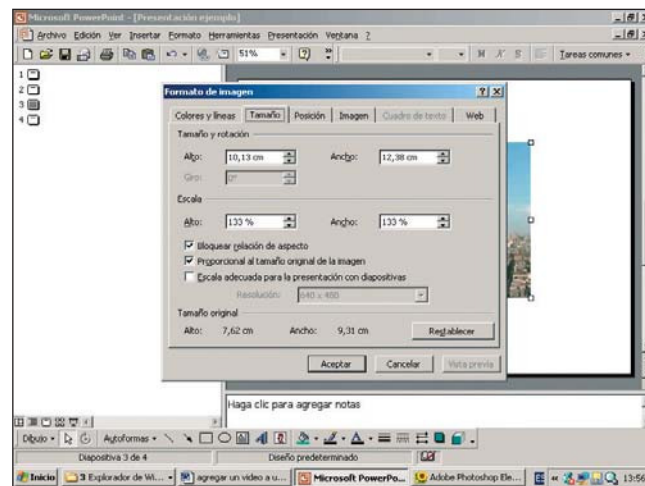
Microsoft PowerPoint - [Presentación ejemplo]

Archivo Edición Ver Insertar Formato Herramientas Presentación Ventana ?

51%

N K S

Tareas comunes

1
2
3
4

Formato de imagen

?

Colores y líneas | Tamaño | Posición | Imagen | Cuadro de texto | Web

Tamaño y rotación

Alto: 10,13 cm

Ancho: 12,38 cm

Giro: 0°

Escala

Alto: 133 %

Ancho: 133 %

Bloquear relación de aspecto

Proporcional al tamaño original de la imagen

Escala adecuada para la presentación con diapositivas

Resolución: 640 x 480

Tamaño original

Alto: 7,62 cm

Ancho: 9,31 cm

Restablecer

Aceptar

Cancelar

Vista previa

Haga clic para agregar notas

Dibujo

Autoformas

Diapositiva 3 de 4

Diseño predeterminado

Inicio

3 Explorador de Wi...

agregar un video a u...

Microsoft PowerPo...

Adobe Photoshop Ele...

13:56